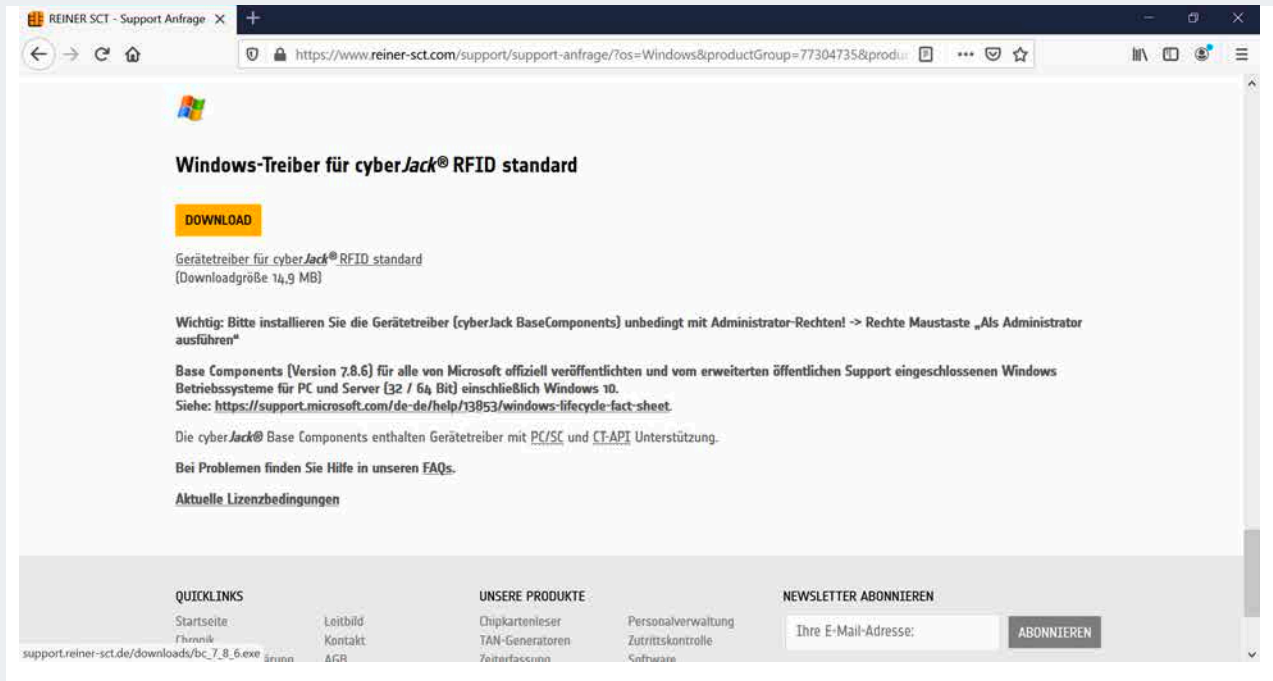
REINER SCT - Support Anfrage

https://www.reiner-sct.com/support/support-anfrage/?os=Windows&productGroup=77304735&produ

Windows-Treiber für cyberJack® RFID standard

DOWNLOAD

Gerätetreiber für cyberJack® RFID standard
(Downloadgröße 14,9 MB)

Wichtig: Bitte installieren Sie die Gerätetreiber (cyberJack BaseComponents) unbedingt mit Administrator-Rechten! -> Rechte Maustaste „Als Administrator ausführen"

Base Components (Version 7.8.6) für alle von Microsoft offiziell veröffentlichten und vom erweiterten öffentlichen Support eingeschlossenen Windows Betriebssysteme für PC und Server (32 / 64 Bit) einschließlich Windows 10.
Siehe: https://support.microsoft.com/de-de/help/13853/windows-lifecycle-fact-sheet.

Die cyberJack® Base Components enthalten Gerätetreiber mit PC/SC und CT-API Unterstützung.

Bei Problemen finden Sie Hilfe in unseren FAQs.

Aktuelle Lizenzbedingungen

QUICKLINKS
Startseite
Chronik
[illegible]ärung
Leitbild
Kontakt
AGB

UNSERE PRODUKTE
Chipkartenleser
TAN-Generatoren
Zeiterfassung
Personalverwaltung
Zutrittskontrolle
Software

NEWSLETTER ABONNIEREN
Ihre E-Mail-Adresse:
ABONNIEREN

support.reiner-sct.de/downloads/bc_7_8_6.exe